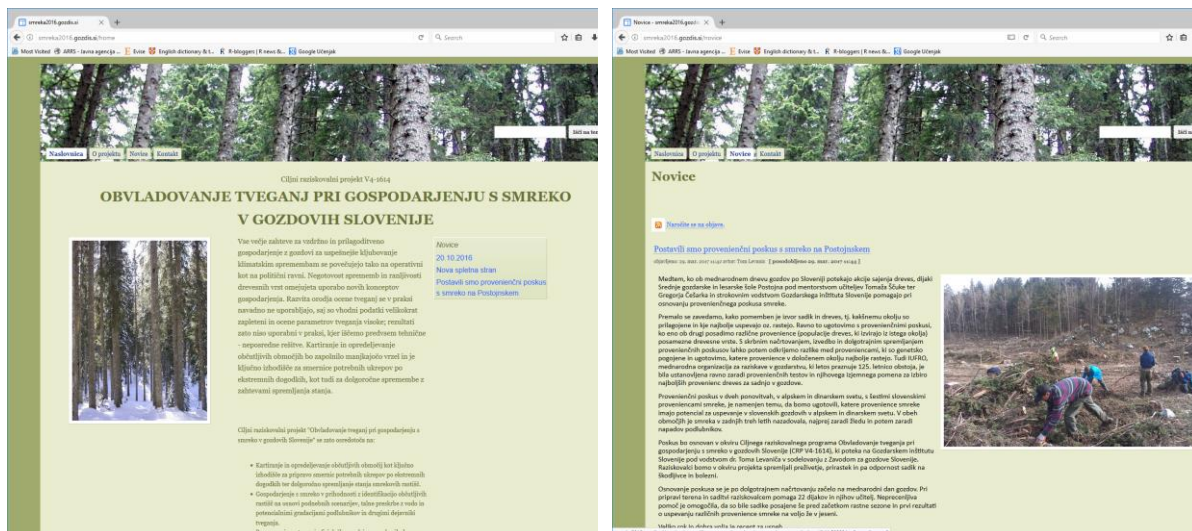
smreka2016.gozdis.si ×

smreka2016.gozdis.si/home

Search

Most Visited ARRS - Javna agencija ... Evise English dictionary & t... R-bloggers | R news &... Google Učenjak

Naslovnica O projektu Novice Kontakt

Ciljni raziskovalni projekt V4-1614

OBVLADOVANJE TVEGANJ PRI GOSPODARJENJU S SMREKO V GOZDOVIH SLOVENIJE

Vse večje zahteve za vzdržno in prilagodljivo gospodarjenje z gozdovi za uspešnejše kljubovanje klimatskim spremembam se povečujejo tako na operativni kot na politični ravni. Negotovost sprememb in ranljivosti drevesnih vrst omejujeta uporabo novih konceptov gospodarjenja. Razvita orodja ocene tveganj se v praksi navadno ne uporabljajo, saj so vhodni podatki velikokrat zapleteni in ocene parametrov tveganja visoke; rezultati zato niso uporabni v praksi, kjer iščemo predvsem tehnične - neposredne rešitve. Kartiranje in opredeljevanje občutljivih območij bo zapolnilo manjkajočo vrzel in je ključno izhodišče za smernice potrebnih ukrepov po ekstremnih dogodkih, kot tudi za dolgoročne spremembe z zahtevami spremljanja stanja.

Novice
20.10.2016
Nova spletna stran
Postavili smo provenienčni poskus s smreko na Postojnskem

Ciljni raziskovalni projekt "Obvladovanje tveganj pri gospodarjenju s smreko v gozdovih Slovenije" se zato osredotoča na:

• Kartiranje in opredeljevanje občutljivih območij kot ključno izhodišče za pripravo smernic potrebnih ukrepov po ekstremnih dogodkih ter dolgoročno spremljanje stanja smrekovih sestoj.
• Gospodarjenje s smreko v prihodnosti z identifikacijo občutljivih rastišč za seznam podobnih scenarijev, tako predvsem z vodo in potencialnimi gradacijami podlubnikov in drugimi dejavniki tveganja.

Novice - smreka2016.gozdis ×

smreka2016.gozdis.si/novice

Search

Most Visited ARRS - Javna agencija ... Evise English dictionary & t... R-bloggers | R news &... Google Učenjak

Naslovnica O projektu Novice Kontakt

Novice

Naročite se na objave.

Postavili smo provenienčni poskus s smreko na Postojnskem

objavljeno: 29. mar. 2017 11:42 avtor: Tom Levanič [ posodobljeno 29. mar. 2017 11:44 ]

Medtem, ko ob mednarodnem dnevu gozdov po Sloveniji potekajo akcije sajenja dreves, dijaki Srednje gozdarske in lesarske šole Postojna pod mentorstvom učiteljev Tomaža Šćuke ter Gregorja Čečarka in strokovnim vodstvom Gozdarskega inštituta Slovenije pomagajo pri osnovanju provenienčnega poskusa smreke.

Premalo se zavedamo, kako pomemben je izvor sadik in dreves, tj. kakšnemu okolju so prilagojene in kje najbolje uspevajo oz. rastejo. Ravno to ugotovimo s provenienčnimi poskusi, ko eno ob drugi posadimo različne provenience (populacije dreves, ki izvirajo iz istega okolja) posamezne drevesne vrste. S skrbnim načrtovanjem, izvedbo in dolgotrajnim spremljanjem provenienčnih poskusov lahko potem odkrijemo razlike med provenienčami, ki so genetsko pogojene in ugotovimo, katere provenience v določenem okolju najbolje rastejo. Tudi IUFRO, mednarodna organizacija za raziskave v gozdarstvu, ki letos praznuje 125. letnico obstoja, je bila ustanovljena ravno zaradi provenienčnih testov in njihovega izjemnega pomena za izbiro najboljših provenienc dreves za sadnjo v gozdove.

Provenienčni poskus v dveh ponovitvah, v alpskem in dinarskem svetu, s šestimi slovenskimi provenienčami smreke, je namenjen temu, da bomo ugotovili, katere provenience smreke imajo potencial za uspevanje v slovenskih gozdovih v alpskem in dinarskem svetu. V obeh območjih je smreka v zadnjih treh letih nazadovala, najprej zaradi žledu in potem zaradi napadov podlubnikov.

Poskus bo osnovan v okviru Ciljnega raziskovalnega programa Obvladovanje tveganja pri gospodarjenju s smreko v gozdovih Slovenije (CRP V4-1614), ki poteka na Gozdarskem inštitutu Slovenije pod vodstvom dr. Toma Levaniča v sodelovanju z Zavodom za gozdove Slovenije. Raziskovalci bomo v okviru projekta spremljali preživetje, prirastek in pa odpornost sadik na škodljivce in bolezni.

Osnovanje poskusa se je po dolgotrajnem načrtovanju začelo na mednarodni dan gozdov. Pri pripravi terena in saditvi raziskovalcem pomaga 22 dijakov in njihov učitelj. Nepreceniljiva pomoč je omogočila, da so bile sadike posajene še pred začetkom rastne sezone in prvi rezultati o uspevanju različnih provenienc smreke na volje že v jeseni.

Veliko rok je dobra volja za recept za uspeh